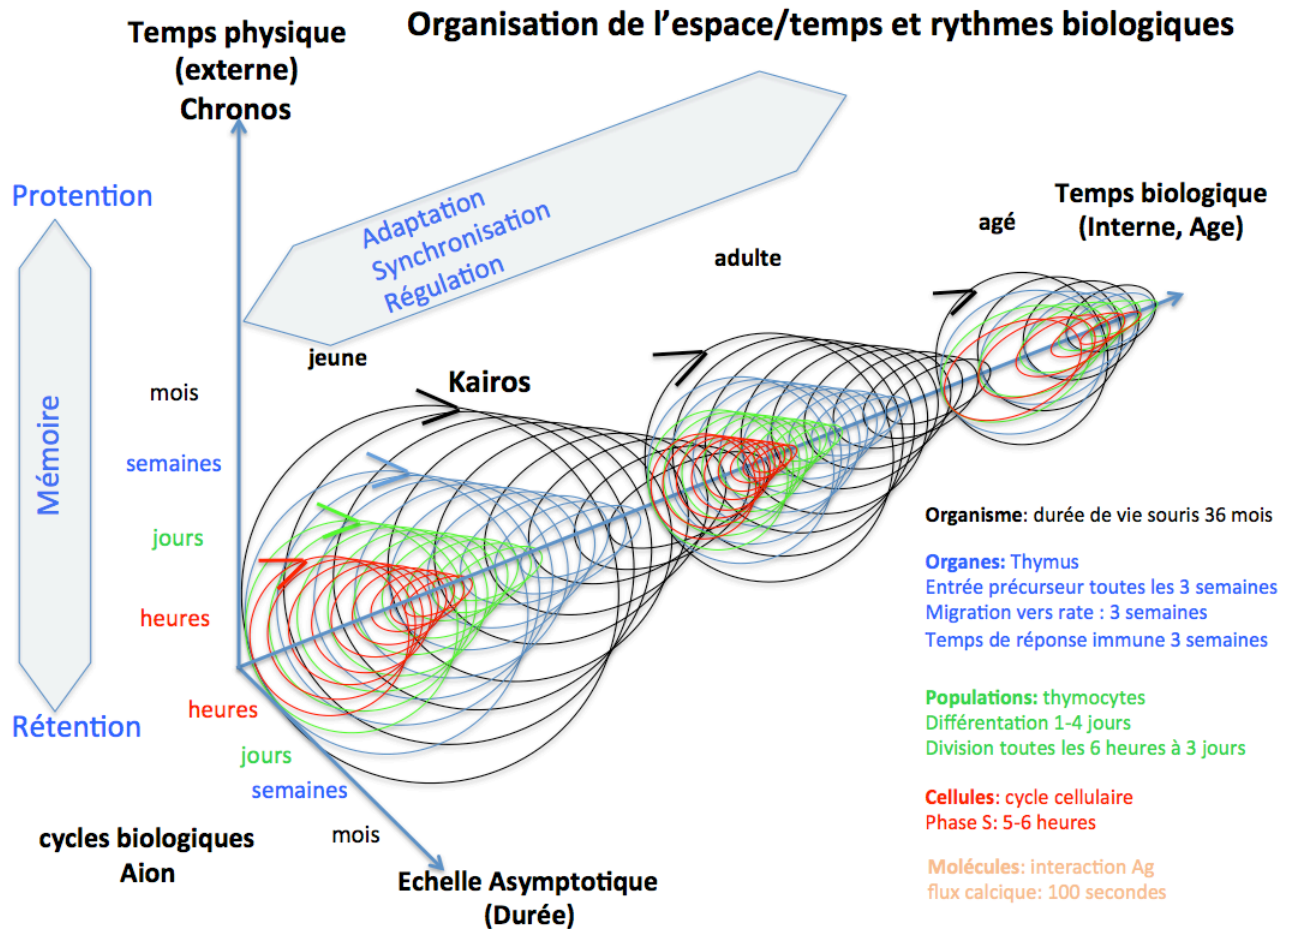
Organisation de l'espace/temps et rythmes biologiques

Temps physique (externe) Chronos

Protention

Mémoire

Rétention

Adaptation
Synchronisation
Régulation

Temps biologique (Interne, Age)

agé

adulte

jeune

Kairos

mois

semaines

jours

heures

heures

jours

semaines

mois

cycles biologiques Aion

Echelle Asymptotique (Durée)

Organisme: durée de vie souris 36 mois

Organes: Thymus
Entrée précurseur toutes les 3 semaines
Migration vers rate : 3 semaines
Temps de réponse immune 3 semaines

Populations: thymocytes
Différentation 1-4 jours
Division toutes les 6 heures à 3 jours

Cellules: cycle cellulaire
Phase S: 5-6 heures

Molécules: interaction Ag
flux calcique: 100 secondes